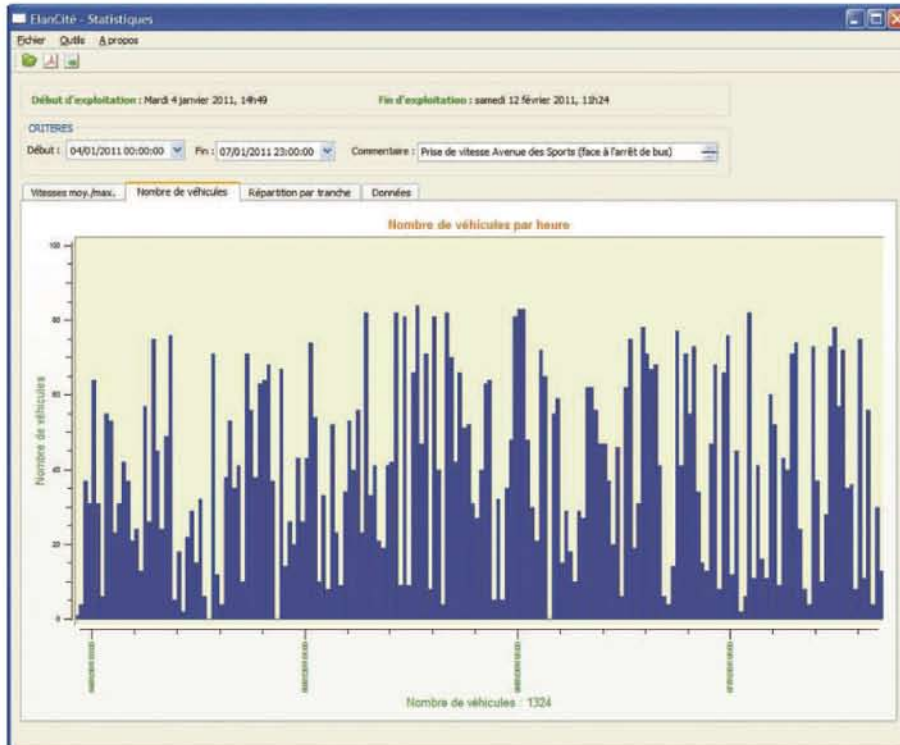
ElanCité - Statistiques

Fichier Outils A propos

Début d'exploitation : Mardi 4 janvier 2011, 14h49

Fin d'exploitation : samedi 12 février 2011, 11h24

CRITERES

Début : 04/01/2011 00:00:00

Fin : 07/01/2011 23:00:00

Commentaire : Prise de vitesse Avenue des Sports (face à l'arrêt de bus)

Vitesses moy./max.

Nombre de véhicules

Répartition par tranche

Données

Nombre de véhicules par heure

100

80

60

40

20

0

Nombre de véhicules

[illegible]

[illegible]

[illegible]

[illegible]

Nombre de véhicules : 1324